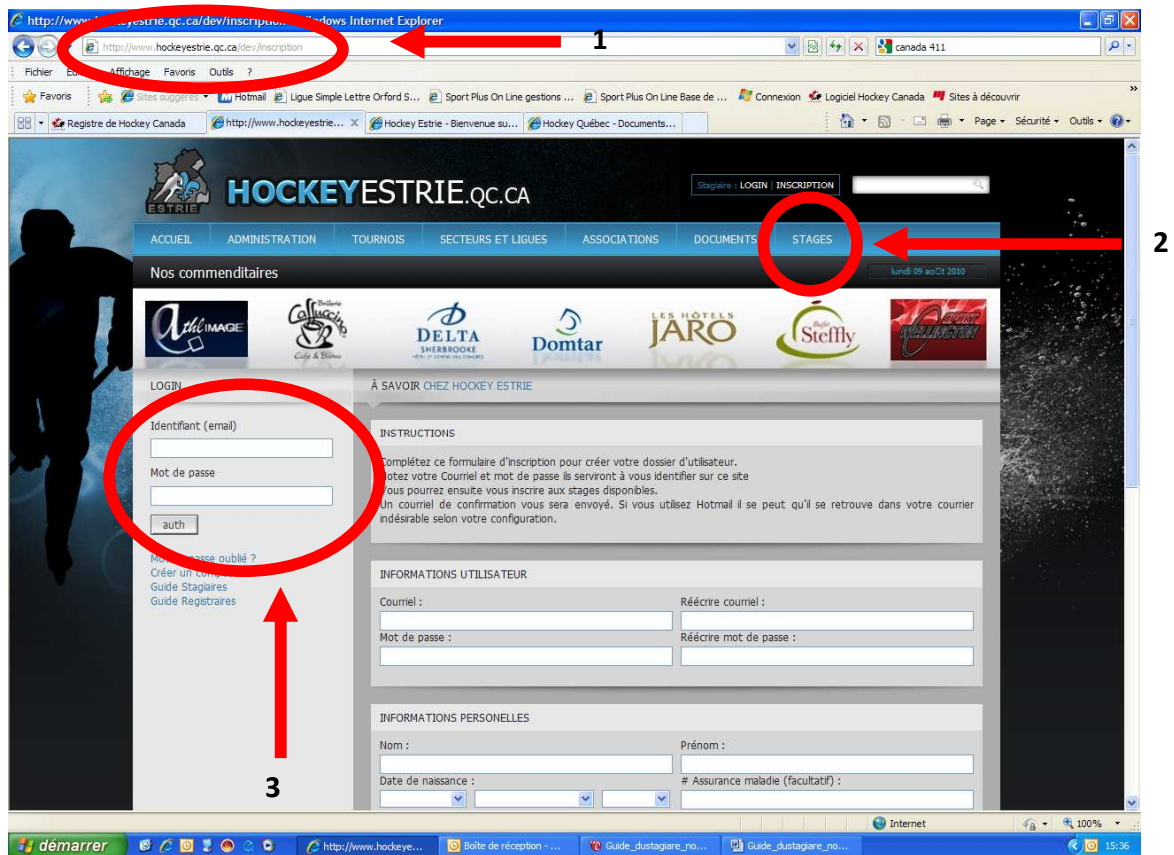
http://www.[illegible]eyestrie.qc.ca/dev/inscription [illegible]dows Internet Explorer

http://www.hockeyestrie.qc.ca/dev/inscription

1

canada 411

Fichier Ed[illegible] Affichage Favoris Outils ?

Favoris Sites suggérés Hotmail Ligue Simple Lettre Orford S... Sport Plus On Line gestions ... Sport Plus On Line Base de ... Connexion Logiciel Hockey Canada Sites à découvrir

Registre de Hockey Canada http://www.hockeyestrie... Hockey Estrie - Bienvenue su... Hockey Québec - Documents...

Page Sécurité Outils

ESTRIE HOCKEYESTRIE.QC.CA

Stagiaire : LOGIN | INSCRIPTION

ACCUEIL ADMINISTRATION TOURNOIS SECTEURS ET LIGUES ASSOCIATIONS DOCUMENTS STAGES

2

Nos commenditaires

lundi 09 ao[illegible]t 2010

athlIMAGE Brûlerie Caffuccino Café & Bistro DELTA SHERBROOKE Domtar LES HÔTELS JARO Buffet Steffly SPORT WELLINGTON

LOGIN

À SAVOIR CHEZ HOCKEY ESTRIE

Identifiant (email)

Mot de passe

auth

Mo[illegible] passe oublié ?
Créer un comp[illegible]
Guide Stagiaires
Guide Registraires

3

INSTRUCTIONS

Complétez ce formulaire d'inscription pour créer votre dossier d'utilisateur.
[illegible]otez votre Courriel et mot de passe ils serviront à vous identifier sur ce site
Vous pourrez ensuite vous inscrire aux stages disponibles.
Un courriel de confirmation vous sera envoyé. Si vous utilisez Hotmail il se peut qu'il se retrouve dans votre courrier indésirable selon votre configuration.

INFORMATIONS UTILISATEUR

Courriel :

Réécrire courriel :

Mot de passe :

Réécrire mot de passe :

INFORMATIONS PERSONELLES

Nom :

Prénom :

Date de naissance :

# Assurance maladie (facultatif) :

Internet 100%

démarrer http://www.hockeye... Boîte de réception - ... Guide_dustagiare_no... Guide_dustagiare_no... 15:36